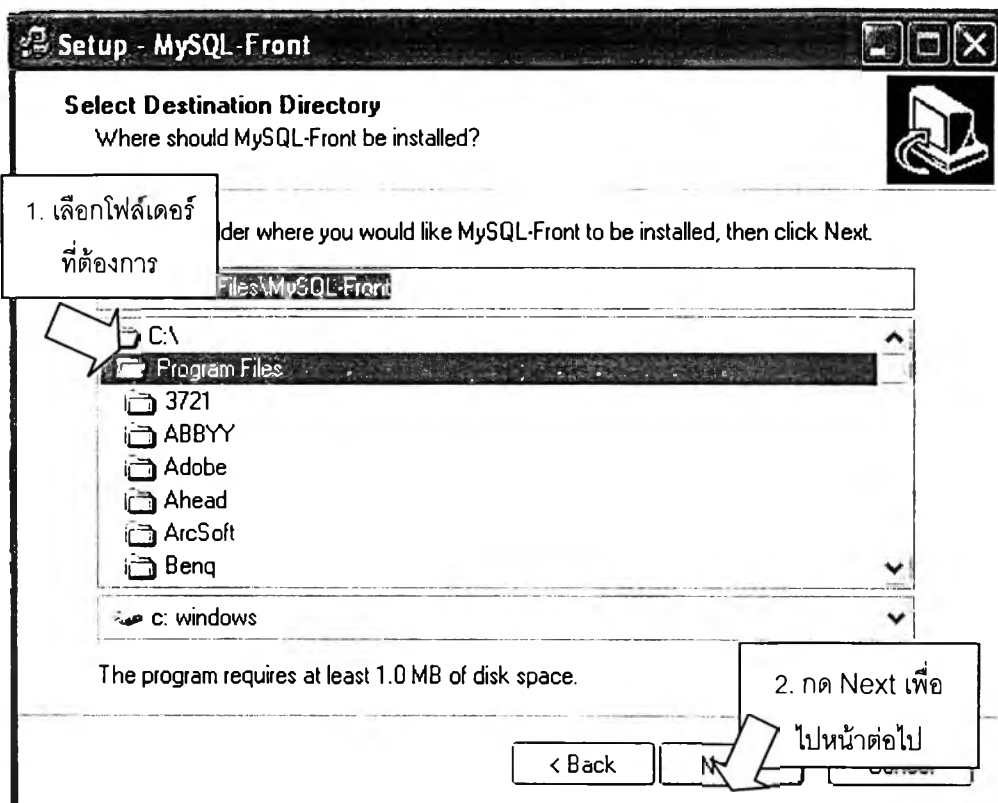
Setup - MySQL-Front

Select Destination Directory
Where should MySQL-Front be installed?

1. เลือกโฟล์เดอร์ที่ต้องการ

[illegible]der where you would like MySQL-Front to be installed, then click Next.

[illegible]Files\MySQL-Front

C:\
Program Files
3721
ABBYY
Adobe
Ahead
ArcSoft
Benq

c: windows

The program requires at least 1.0 MB of disk space.

2. กด Next เพื่อไปหน้าต่อไป

< Back
N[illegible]
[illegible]